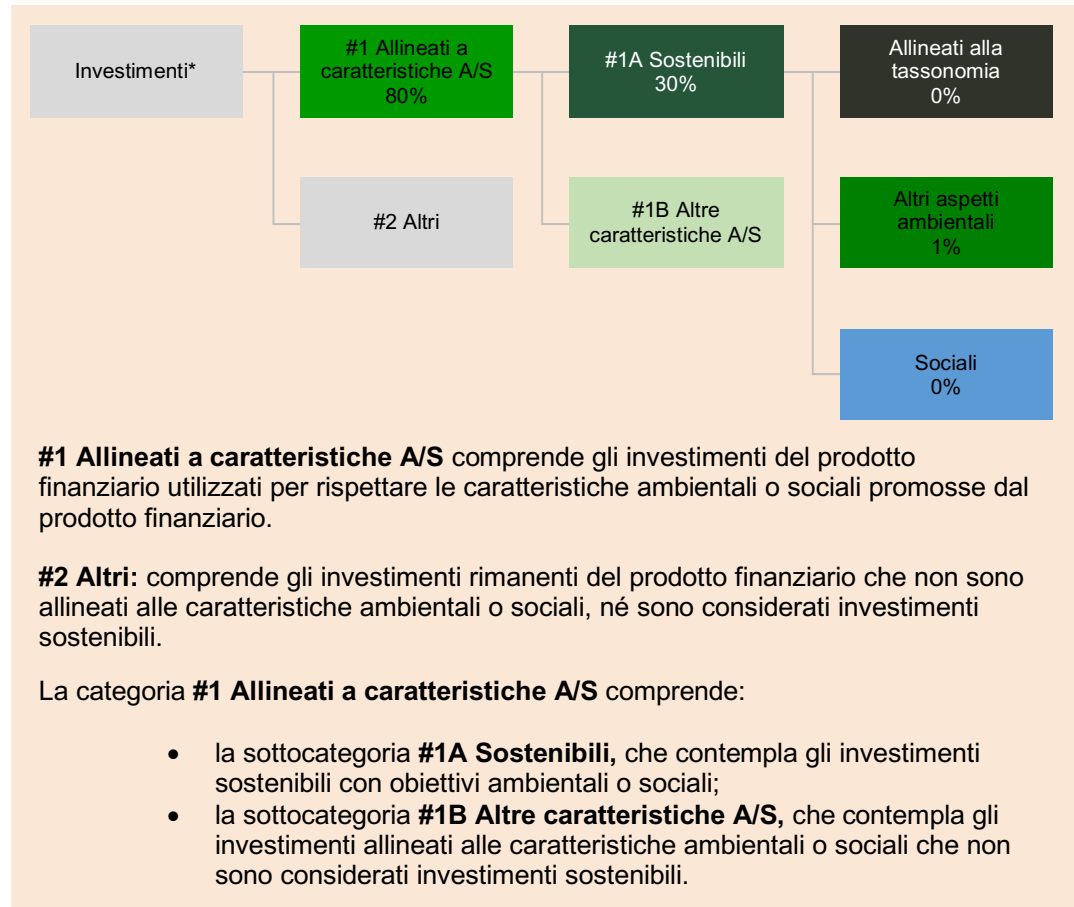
Investimenti*

#1 Allineati a caratteristiche A/S
80%

#1A Sostenibili
30%

Allineati alla tassonomia
0%

#2 Altri

#1B Altre caratteristiche A/S

Altri aspetti ambientali
1%

Sociali
0%

**#1 Allineati a caratteristiche A/S** comprende gli investimenti del prodotto finanziario utilizzati per rispettare le caratteristiche ambientali o sociali promosse dal prodotto finanziario.

**#2 Altri:** comprende gli investimenti rimanenti del prodotto finanziario che non sono allineati alle caratteristiche ambientali o sociali, né sono considerati investimenti sostenibili.

La categoria **#1 Allineati a caratteristiche A/S** comprende:

- la sottocategoria **#1A Sostenibili,** che contempla gli investimenti sostenibili con obiettivi ambientali o sociali;
- la sottocategoria **#1B Altre caratteristiche A/S,** che contempla gli investimenti allineati alle caratteristiche ambientali o sociali che non sono considerati investimenti sostenibili.